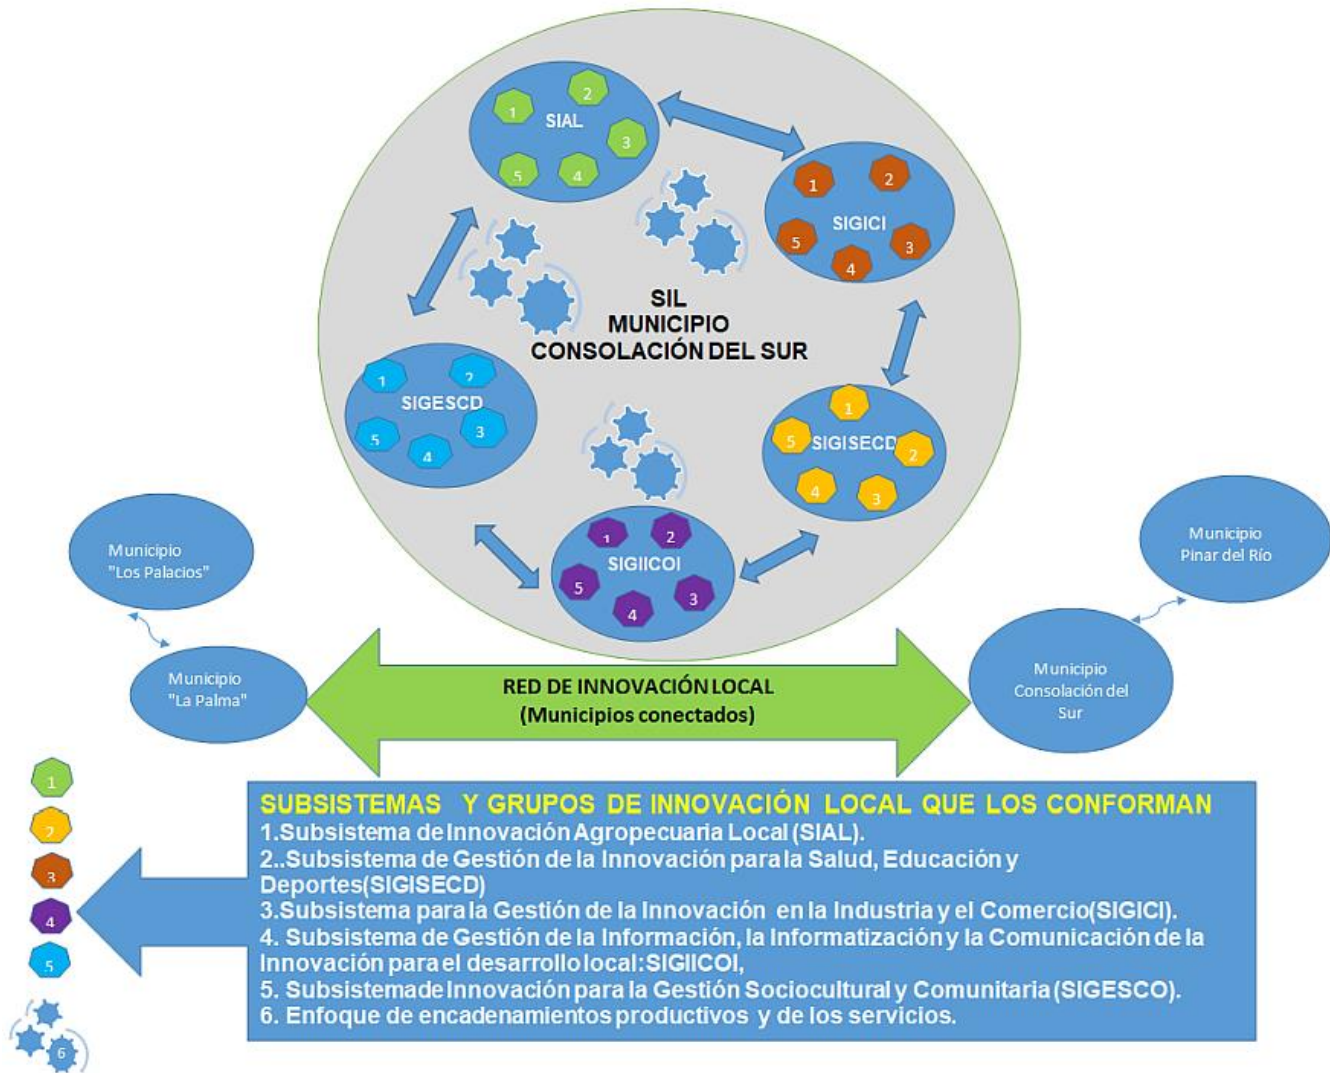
1
2
SIAL
3
5
4

1
2
SIGICI
5
3
4

SIL
MUNICIPIO
CONSOLACIÓN DEL SUR

1
2
SIGESCD
5
3
4

1
5
SIGISECD
2
4
3

1
2
SIGIICOI
5
3
4

Municipio "Los Palacios"

Municipio Pinar del Río

Municipio "La Palma"

RED DE INNOVACIÓN LOCAL
(Municipios conectados)

Municipio Consolación del Sur

1
2
3
4
5
6

SUBSISTEMAS Y GRUPOS DE INNOVACIÓN LOCAL QUE LOS CONFORMAN
1.Subsistema de Innovación Agropecuaria Local (SIAL).
2..Subsistema de Gestión de la Innovación para la Salud, Educación y Deportes(SIGISECD)
3.Subsistema para la Gestión de la Innovación en la Industria y el Comercio(SIGICI).
4. Subsistema de Gestión de la Información, la Informatización y la Comunicación de la Innovación para el desarrollo local: SIGIICOI,
5. Subsistemade Innovación para la Gestión Sociocultural y Comunitaria (SIGESCO).
6. Enfoque de encadenamientos productivos y de los servicios.